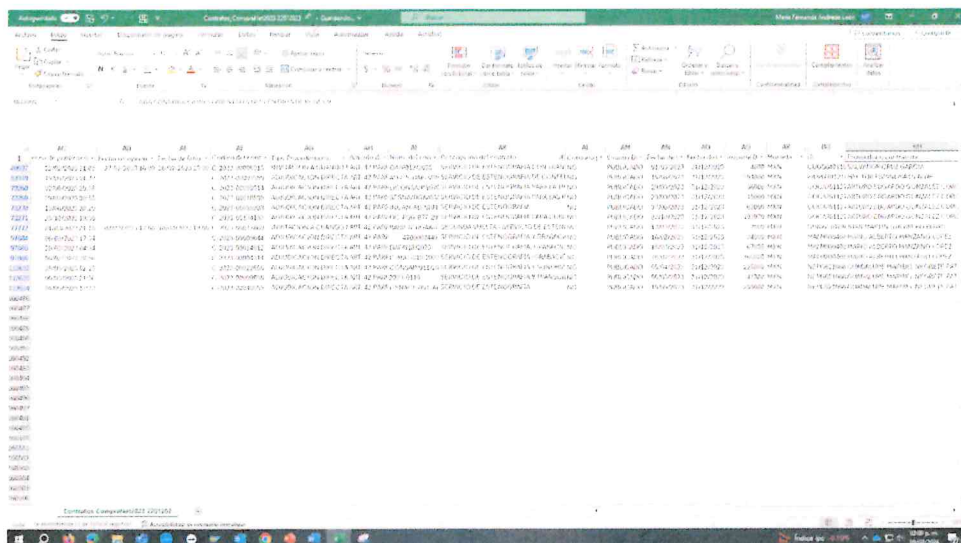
Autoguardado | Contratos_CompraNet2023 2201202 - Guardando... | Buscar | María Fernanda Andrade León

Archivo | Inicio | Insertar | Disposición de página | Fórmulas | Datos | Revisar | Vista | Automatizar | Ayuda | Acrobat | Comentarios | Compartir

Pegar | Cortar | Copiar | Copiar formato | Portapapeles | Fuente | Alineación | Ajustar texto | Combinar y centrar | Número | Formato condicional | Dar formato como tabla | Estilos de celda | Estilos | Insertar | Eliminar | Formato | Celdas | Autosuma | Rellenar | Borrar | Ordenar y filtrar | Buscar y seleccionar | Edición | Confidencialidad | Complementos | Analizar datos

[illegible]

| | AC | AD | AE | AF | AG | AH | AI | AJ | AK | AL | AM | AN | AO | AP | AQ | AR |
|---|---|---|---|---|---|---|---|---|---|---|---|---|---|---|---|---|
| 1 | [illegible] | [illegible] | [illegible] | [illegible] | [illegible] | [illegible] | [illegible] | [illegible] | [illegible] | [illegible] | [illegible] | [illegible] | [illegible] | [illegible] | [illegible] | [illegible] |
| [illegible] | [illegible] | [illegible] | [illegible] | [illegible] | ADJUDICACIÓN DIRECTA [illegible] | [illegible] | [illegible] | SERVICIO DE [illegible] | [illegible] | PUBLICADO | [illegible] | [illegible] | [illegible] | MXN | | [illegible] |

Contratos_CompraNet2023 2201202

Listo | Accesibilidad: es necesario investigar

Índice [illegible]